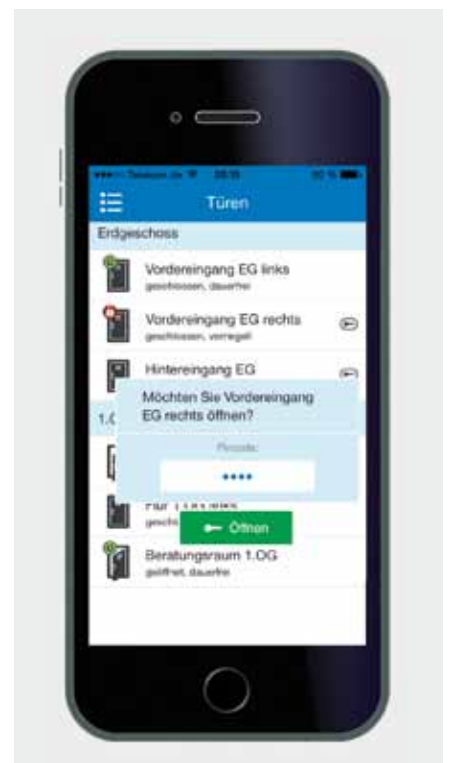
●●●○○ Telekom.de 08:15 90 %

Türen

Erdgeschoss

Vordereingang EG links
geschlossen, dauerfrei

Vordereingang EG rechts
geschlossen, verriegelt

Hintereingang EG

1.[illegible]

Möchten Sie Vordereingang EG rechts öffnen?

Pincode

••••

Flur 1.OG links
gesch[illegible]

Öffnen

Beratungsraum 1.OG
geöffnet, dauerfrei